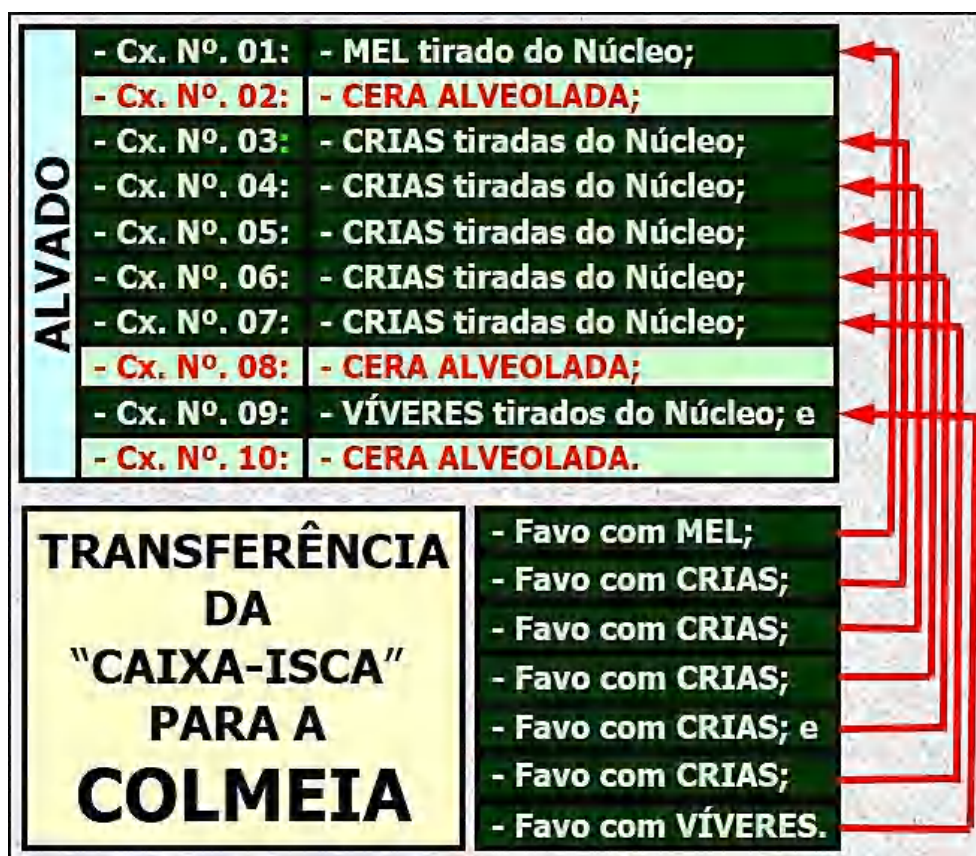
ALVADO

| | |
|---|---|
| - Cx. Nº. 01: | - MEL tirado do Núcleo; |
| - Cx. Nº. 02: | - CERA ALVEOLADA; |
| - Cx. Nº. 03: | - CRIAS tiradas do Núcleo; |
| - Cx. Nº. 04: | - CRIAS tiradas do Núcleo; |
| - Cx. Nº. 05: | - CRIAS tiradas do Núcleo; |
| - Cx. Nº. 06: | - CRIAS tiradas do Núcleo; |
| - Cx. Nº. 07: | - CRIAS tiradas do Núcleo; |
| - Cx. Nº. 08: | - CERA ALVEOLADA; |
| - Cx. Nº. 09: | - VÍVERES tirados do Núcleo; e |
| - Cx. Nº. 10: | - CERA ALVEOLADA. |

TRANSFERÊNCIA DA "CAIXA-ISCA" PARA A COLMEIA

- Favo com MEL;
- Favo com CRIAS;
- Favo com CRIAS;
- Favo com CRIAS;
- Favo com CRIAS; e
- Favo com CRIAS;
- Favo com VÍVERES.